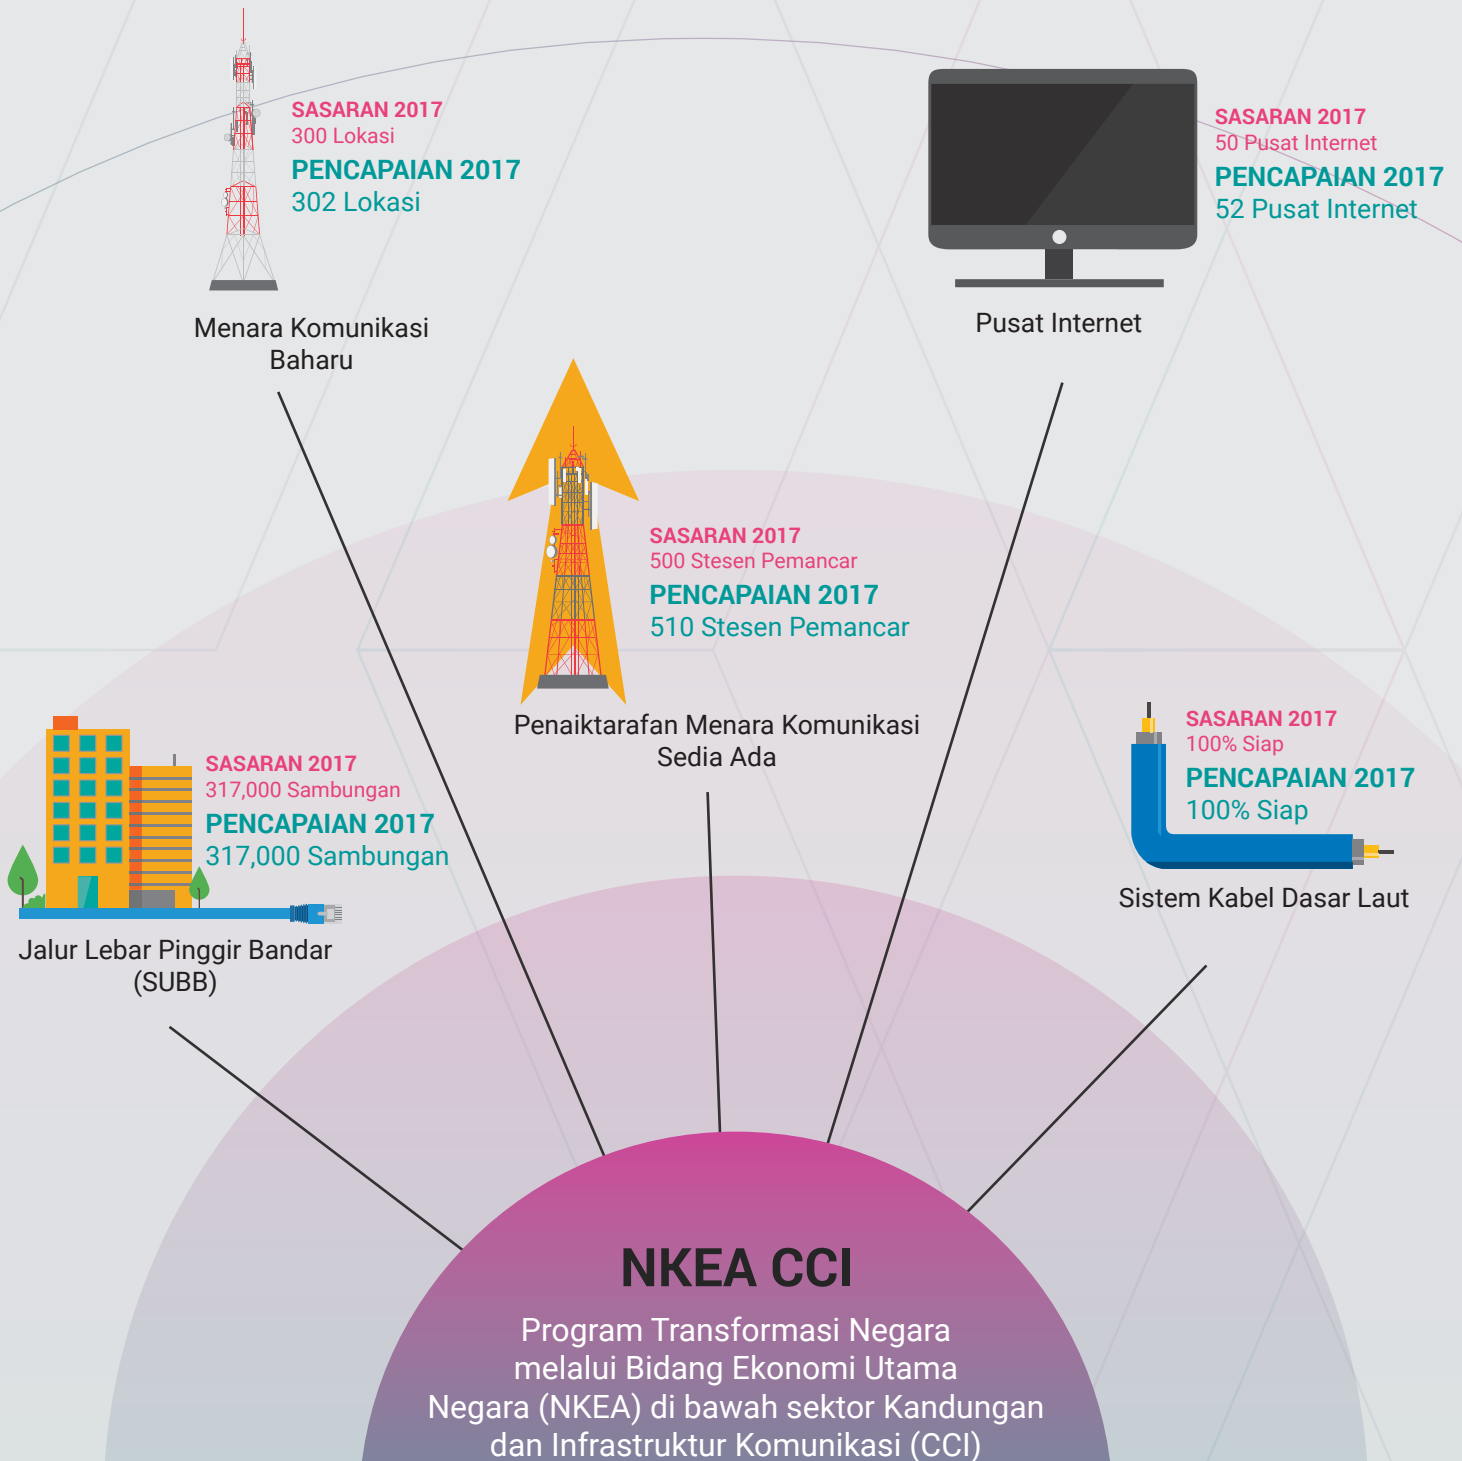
SASARAN 2017
300 Lokasi
PENCAPAIAN 2017
302 Lokasi

Menara Komunikasi Baharu

SASARAN 2017
50 Pusat Internet
PENCAPAIAN 2017
52 Pusat Internet

Pusat Internet

SASARAN 2017
500 Stesen Pemancar
PENCAPAIAN 2017
510 Stesen Pemancar

Penaiktarafan Menara Komunikasi Sedia Ada

SASARAN 2017
317,000 Sambungan
PENCAPAIAN 2017
317,000 Sambungan

Jalur Lebar Pinggir Bandar (SUBB)

SASARAN 2017
100% Siap
PENCAPAIAN 2017
100% Siap

Sistem Kabel Dasar Laut

NKEA CCI

Program Transformasi Negara melalui Bidang Ekonomi Utama Negara (NKEA) di bawah sektor Kandungan dan Infrastruktur Komunikasi (CCI)